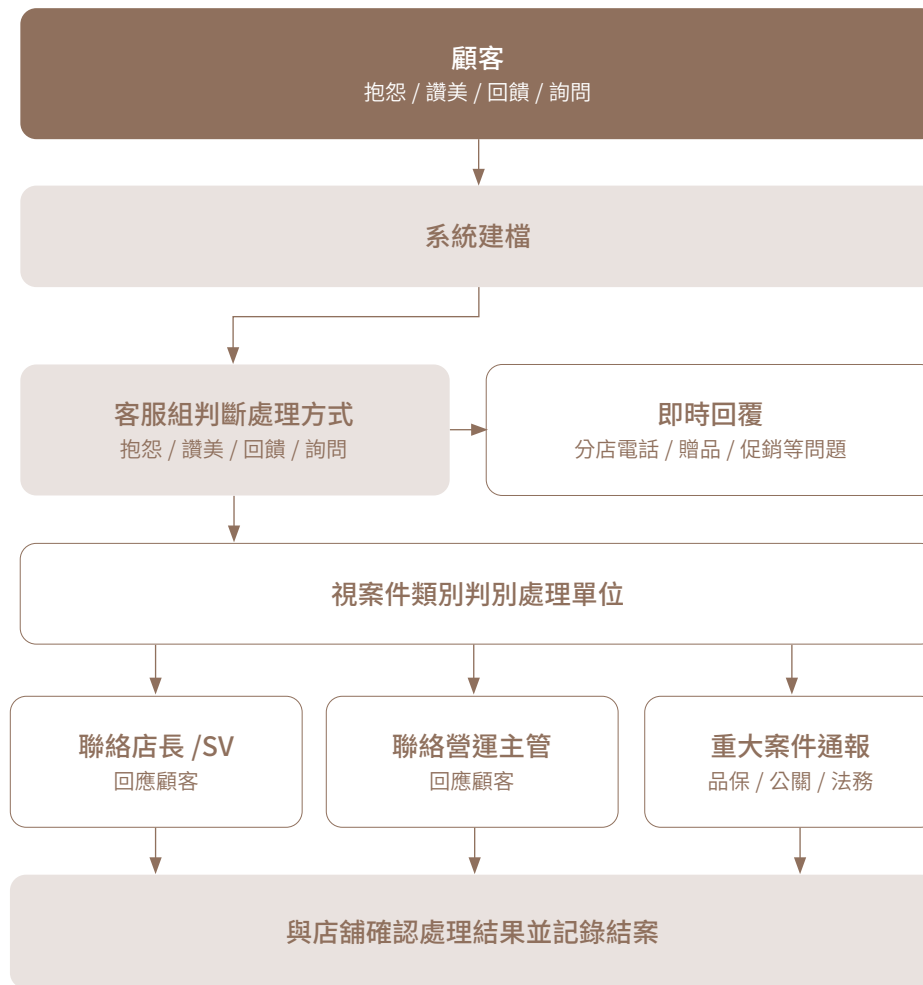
顧客
抱怨 / 讚美 / 回饋 / 詢問

系統建檔

客服組判斷處理方式
抱怨 / 讚美 / 回饋 / 詢問

即時回覆
分店電話 / 贈品 / 促銷等問題

視案件類別判別處理單位

聯絡店長 /SV
回應顧客

聯絡營運主管
回應顧客

重大案件通報
品保 / 公關 / 法務

與店舖確認處理結果並記錄結案